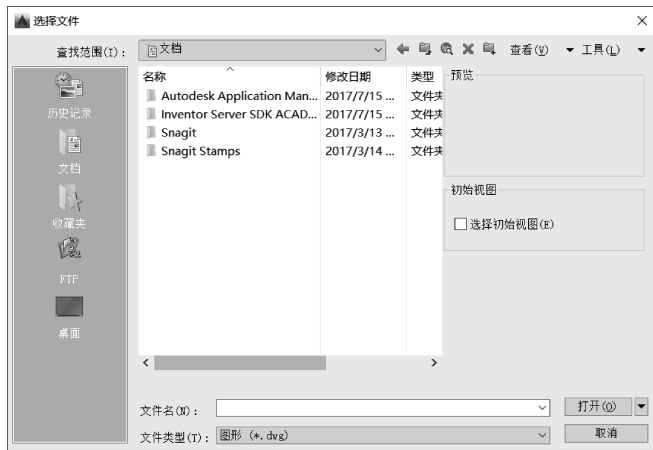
选择文件

查找范围(I): 文档

查看(V) 工具(L)

历史记录

文档

收藏夹

FTP

桌面

| 名称 | 修改日期 | 类型 |
|---|---|---|
| Autodesk Application Man... | 2017/7/15 ... | 文件夹 |
| Inventor Server SDK ACAD... | 2017/7/15 ... | 文件夹 |
| Snagit | 2017/3/13 ... | 文件夹 |
| Snagit Stamps | 2017/3/14 ... | 文件夹 |

预览

初始视图

选择初始视图(E)

文件名(N):

文件类型(T): 图形 (*.dwg)

打开(O)

取消